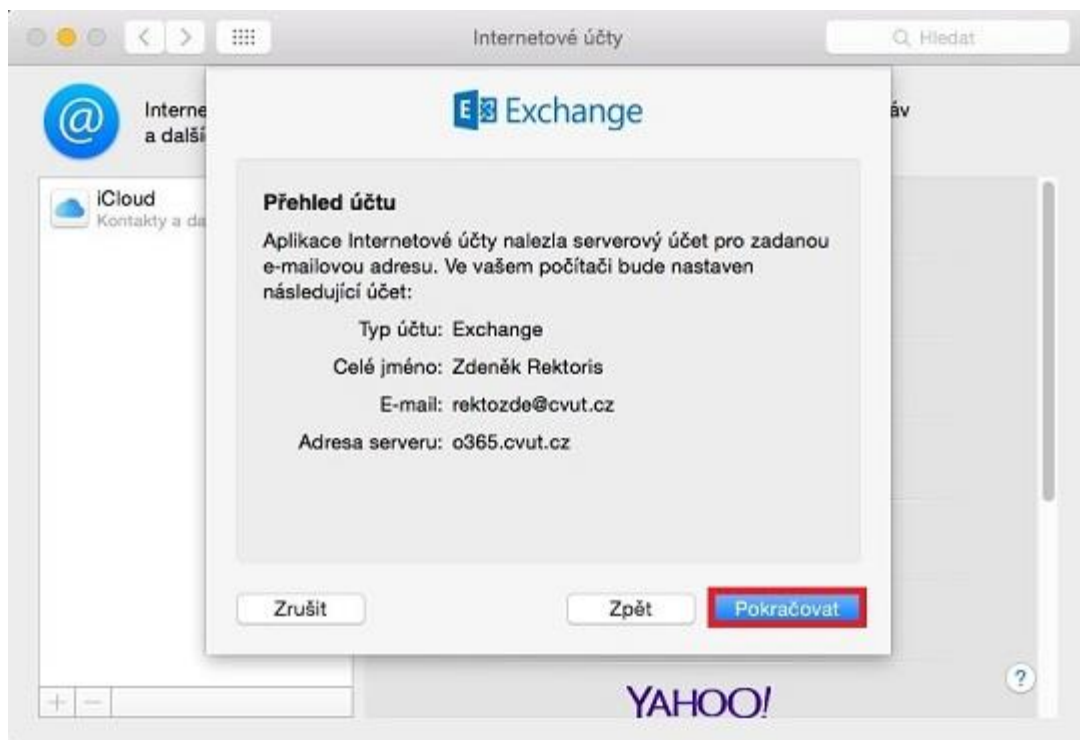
Internetové účty

Hledat

Interne
a další

áv

iCloud
Kontakty a da

Exchange

Přehled účtu

Aplikace Internetové účty nalezla serverový účet pro zadanou e-mailovou adresu. Ve vašem počítači bude nastaven následující účet:

Typ účtu: Exchange
Celé jméno: Zdeněk Rektoris
E-mail: rektozde@cvut.cz
Adresa serveru: o365.cvut.cz

Zrušit

Zpět

Pokračovat

YAHOO!

?

+ −